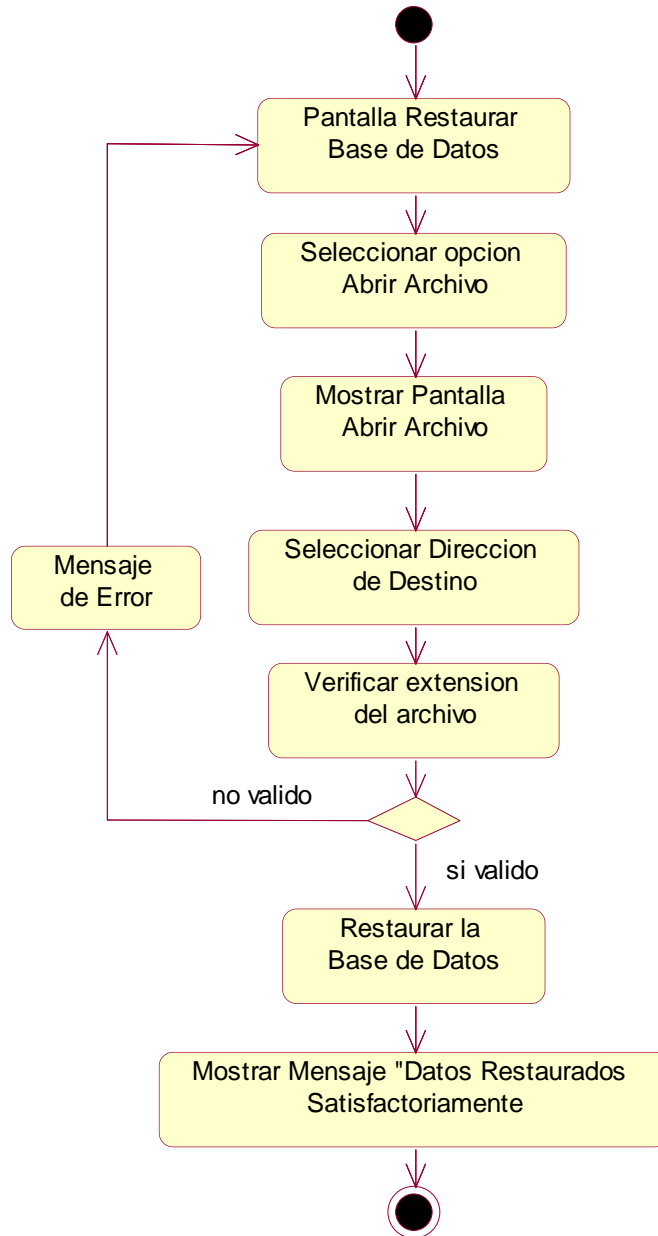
Pantalla Restaurar Base de Datos

Seleccionar opcion Abrir Archivo

Mostrar Pantalla Abrir Archivo

Mensaje de Error

Seleccionar Direccion de Destino

Verificar extension del archivo

no valido

si valido

Restaurar la Base de Datos

Mostrar Mensaje "Datos Restaurados Satisfactoriamente